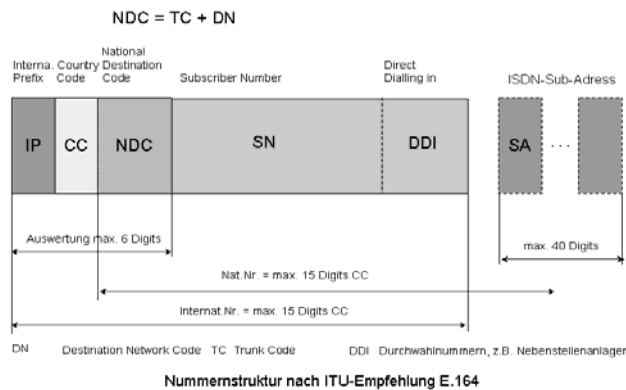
NDC = TC + DN

Interna. Prefix

Country Code

National Destination Code

Subscriber Number

Direct Dialling in

ISDN-Sub-Adress

IP

CC

NDC

SN

DDI

SA

...

Auswertung max. 6 Digits

max. 40 Digits

Nat.Nr. = max. 15 Digits CC

Internat.Nr. = max. 15 Digits CC

DN Destination Network Code TC Trunk Code DDI Durchwahlnummern, z.B. Nebenstellenanlagen

Nummernstruktur nach ITU-Empfehlung E.164